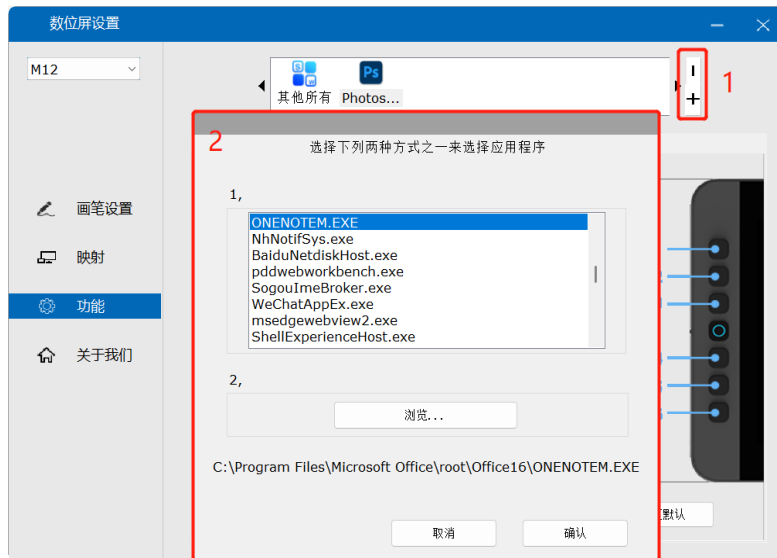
数位屏设置

M12

画笔设置

映射

功能

关于我们

其他所有

Photos...

I

+

1

2

选择下列两种方式之一来选择应用程序

1,

ONENOTEM.EXE
NhNotifSys.exe
BaiduNetdiskHost.exe
pddwebworkbench.exe
SogouImeBroker.exe
WeChatAppEx.exe
msedgewebview2.exe
ShellExperienceHost.exe

2,

浏览...

C:\Program Files\Microsoft Office\root\Office16\ONENOTEM.EXE

取消

确认

默认